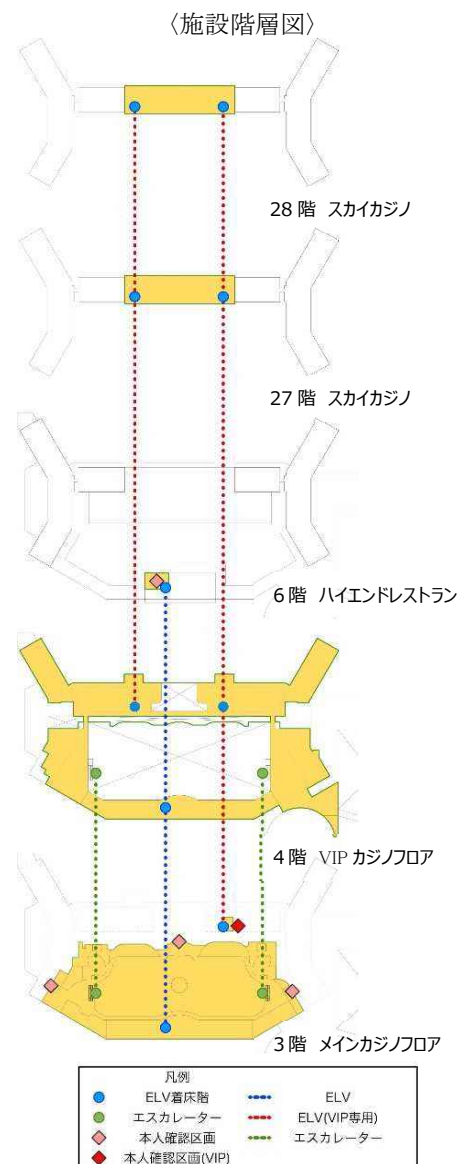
〈施設階層図〉

28 階 スカイカジノ

27 階 スカイカジノ

6 階 ハイエンドレストラン

4 階 VIP カジノフロア

3 階 メインカジノフロア

凡例
ELV着床階
エスカレーター
本人確認区画
本人確認区画(VIP)
ELV
ELV(VIP専用)
エスカレーター